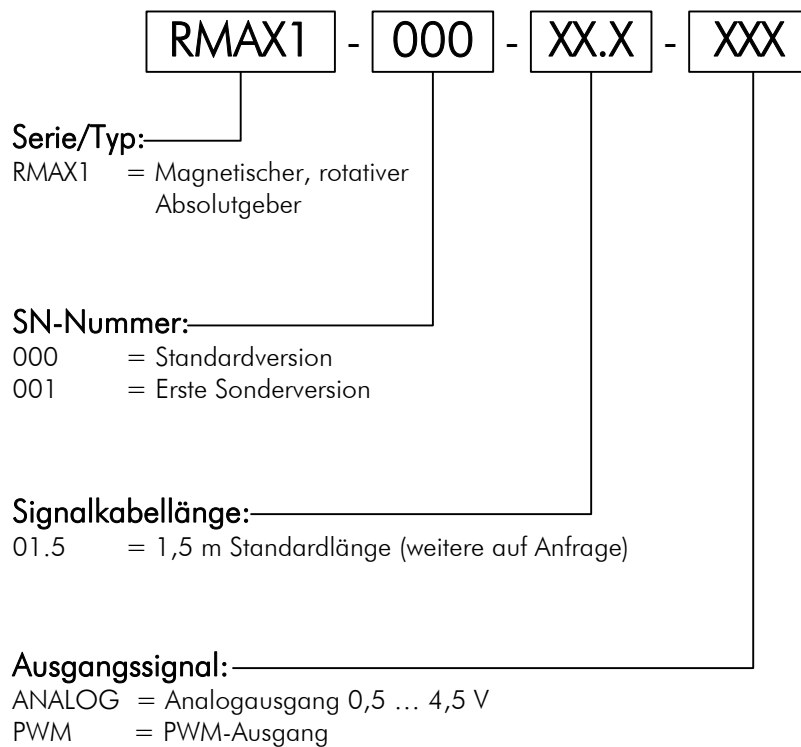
RMAX1 - 000 - XX.X - XXX

Serie/Typ:
RMAX1 = Magnetischer, rotativer Absolutgeber

SN-Nummer:
000 = Standardversion
001 = Erste Sonderversion

Signalkabellänge:
01.5 = 1,5 m Standardlänge (weitere auf Anfrage)

Ausgangssignal:
ANALOG = Analogausgang 0,5 … 4,5 V
PWM = PWM-Ausgang